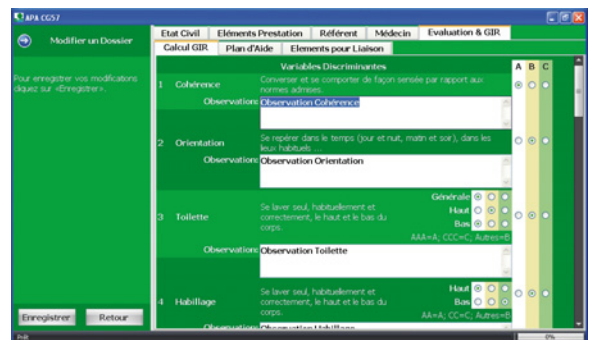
APA CG57

Modifier un Dossier

Pour enregistrer vos modifications cliquez sur «Enregistrer».

Etat Civil | Eléments Prestation | Référent | Médecin | Evaluation & GIR

Calcul GIR | Plan d'Aide | Elements pour Liaison

Variables Discriminantes

A B C

1 Cohérence
Converser et se comporter de façon sensée par rapport aux normes admises.
Observations Observation Cohérence

2 Orientation
Se repérer dans le temps (jour et nuit, matin et soir), dans les lieux habituels ...
Observations Observation Orientation

3 Toilette
Se laver seul, habituellement et correctement, le haut et le bas du corps.
Générale
Haut
Bas
AAA=A; CCC=C; Autres=B
Observations Observation Toilette

4 Habillage
Se laver seul, habituellement et correctement, le haut et le bas du corps.
Haut
Bas
AA=A; CC=C; Autres=B
Observations Observation Habillage

Enregistrer
Retour

PrêT
0%